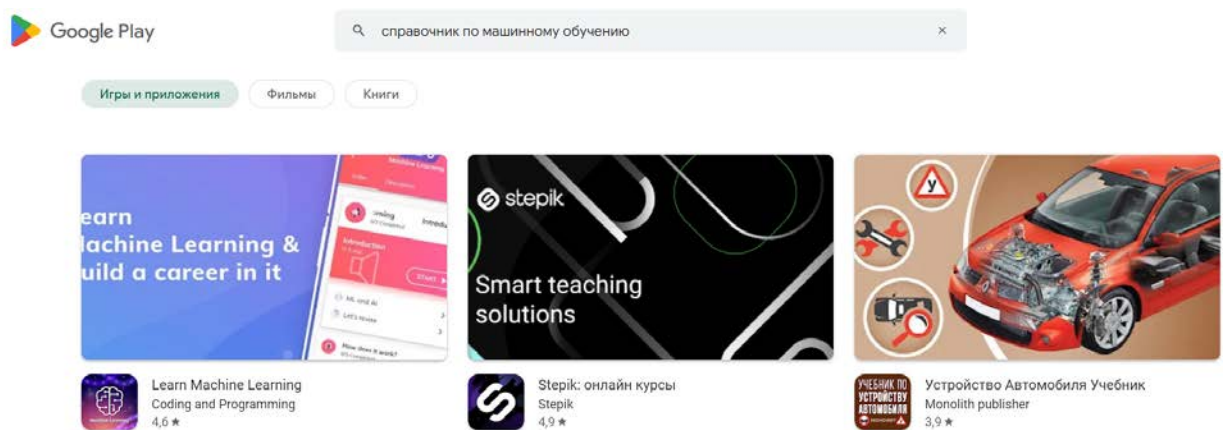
Google Play

справочник по машинному обучению ×

Игры и приложения Фильмы Книги

earn
lachine Learning &
uild a career in it

Machine Learning

Introduction

START

ML and AI

Let's Revise

How does it work?

stepik

Smart teaching solutions

У

Learn Machine Learning
Coding and Programming
4,6 ★

Stepik: онлайн курсы
Stepik
4,9 ★

УЧЕБНИК ПО УСТРОЙСТВУ АВТОМОБИЛЯ

Устройство Автомобиля Учебник
Monolith publisher
3,9 ★